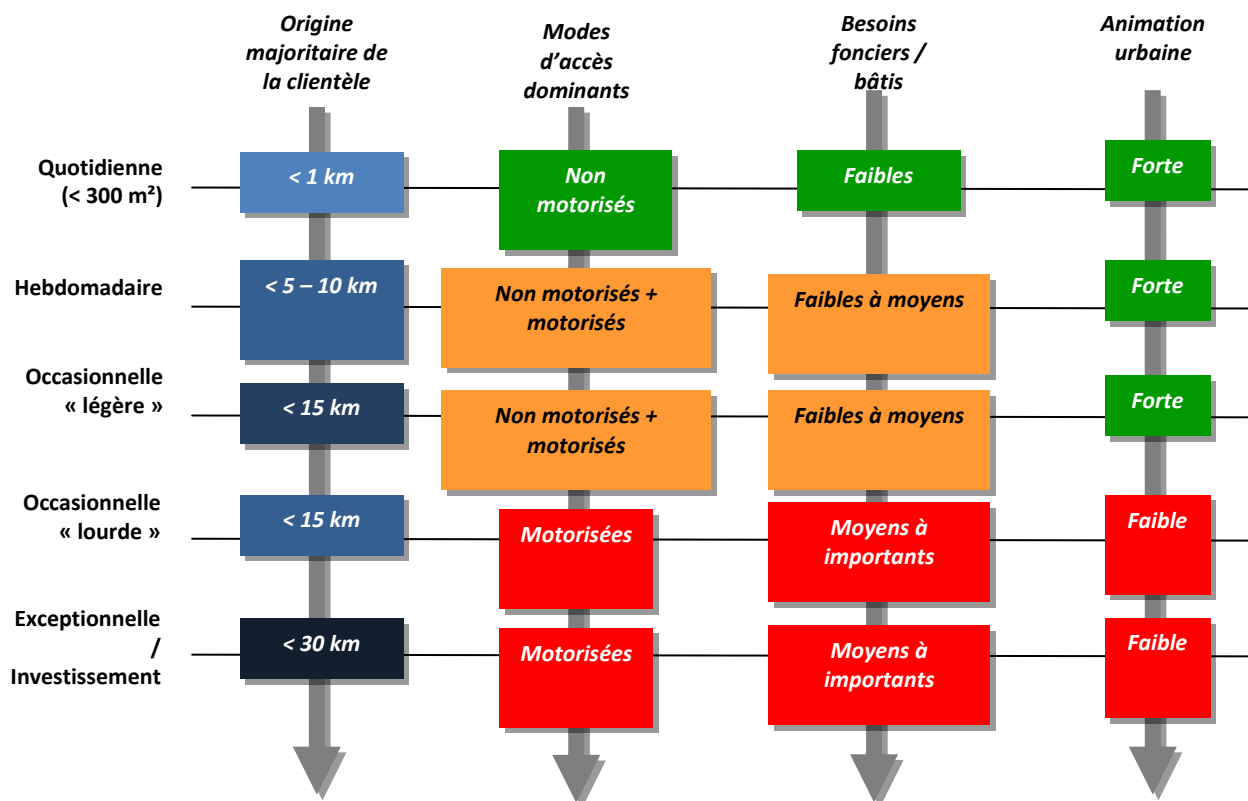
| | Origine majoritaire de la clientèle | Modes d'accès dominants | Besoins fonciers / bâtis | Animation urbaine |
|---|---|---|---|---|
| Quotidienne (< 300 m²) | < 1 km | Non motorisés | Faibles | Forte |
| Hebdomadaire | < 5 – 10 km | Non motorisés + motorisés | Faibles à moyens | Forte |
| Occasionnelle « légère » | < 15 km | Non motorisés + motorisés | Faibles à moyens | Forte |
| Occasionnelle « lourde » | < 15 km | Motorisées | Moyens à importants | Faible |
| Exceptionnelle / Investissement | < 30 km | Motorisées | Moyens à importants | Faible |